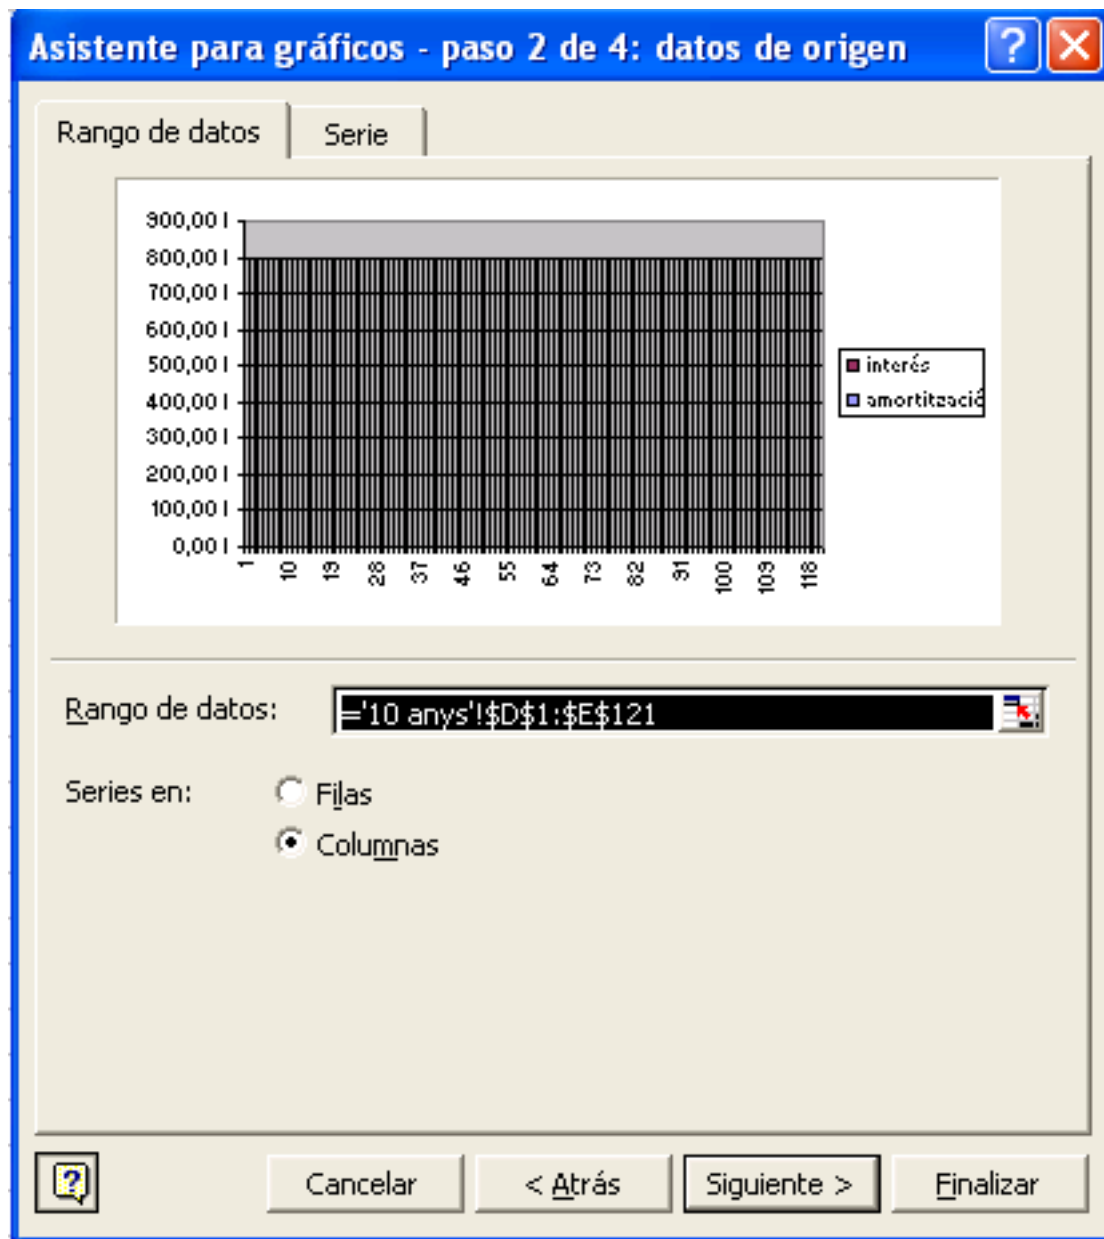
Asistente para gráficos - paso 2 de 4: datos de origen

Rango de datos | Serie

900,00 l
800,00 l
700,00 l
600,00 l
500,00 l
400,00 l
300,00 l
200,00 l
100,00 l
0,00 l

1 10 19 28 37 46 55 64 73 82 91 100 109 118

interés
amortització

Rango de datos: ='10 anys'!$D$1:$E$121

Series en: Filas
Columnas

Cancelar | < Atrás | Siguiente > | Finalizar